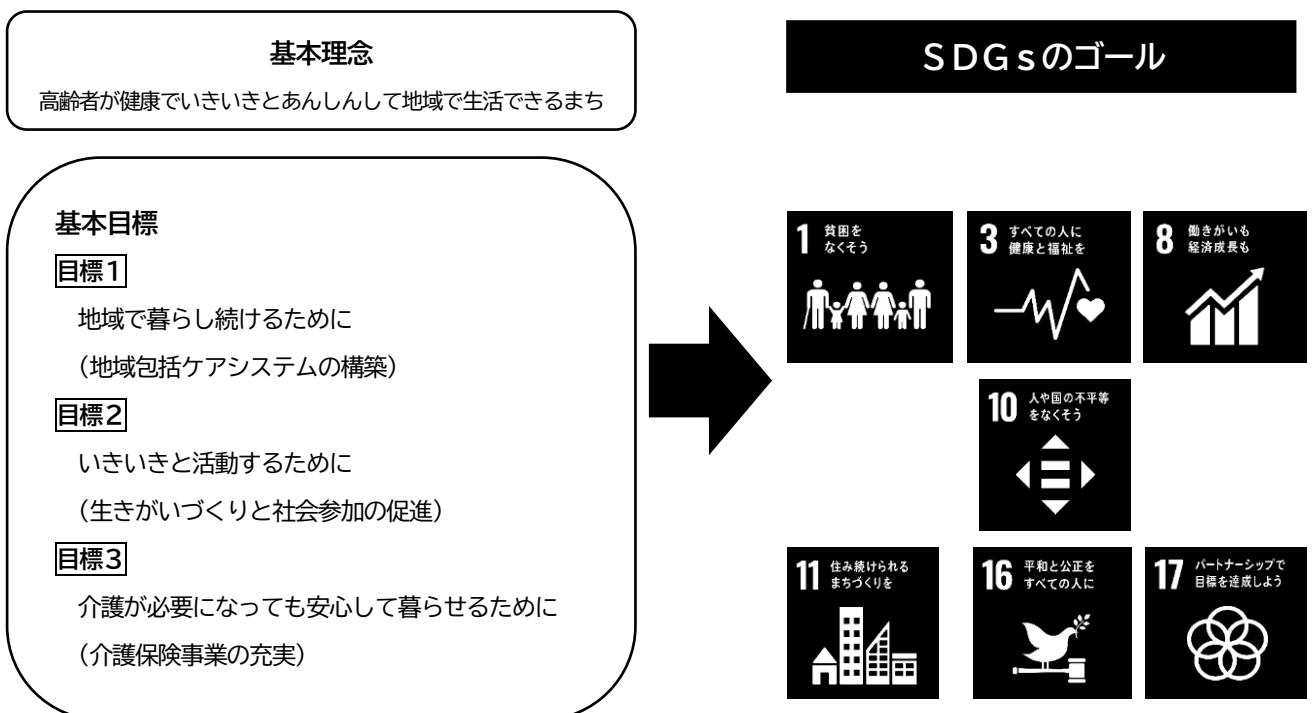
基本理念

高齢者が健康でいきいきとあんしんして地域で生活できるまち

基本目標

目標１

地域で暮らし続けるために

（地域包括ケアシステムの構築）

目標２

いきいきと活動するために

（生きがいづくりと社会参加の促進）

目標３

介護が必要になっても安心して暮らせるために

（介護保険事業の充実）

ＳＤＧｓのゴール

1 貧困をなくそう

3 すべての人に健康と福祉を

8 働きがいも経済成長も

10 人や国の不平等をなくそう

11 住み続けられるまちづくりを

16 平和と公正をすべての人に

17 パートナーシップで目標を達成しよう